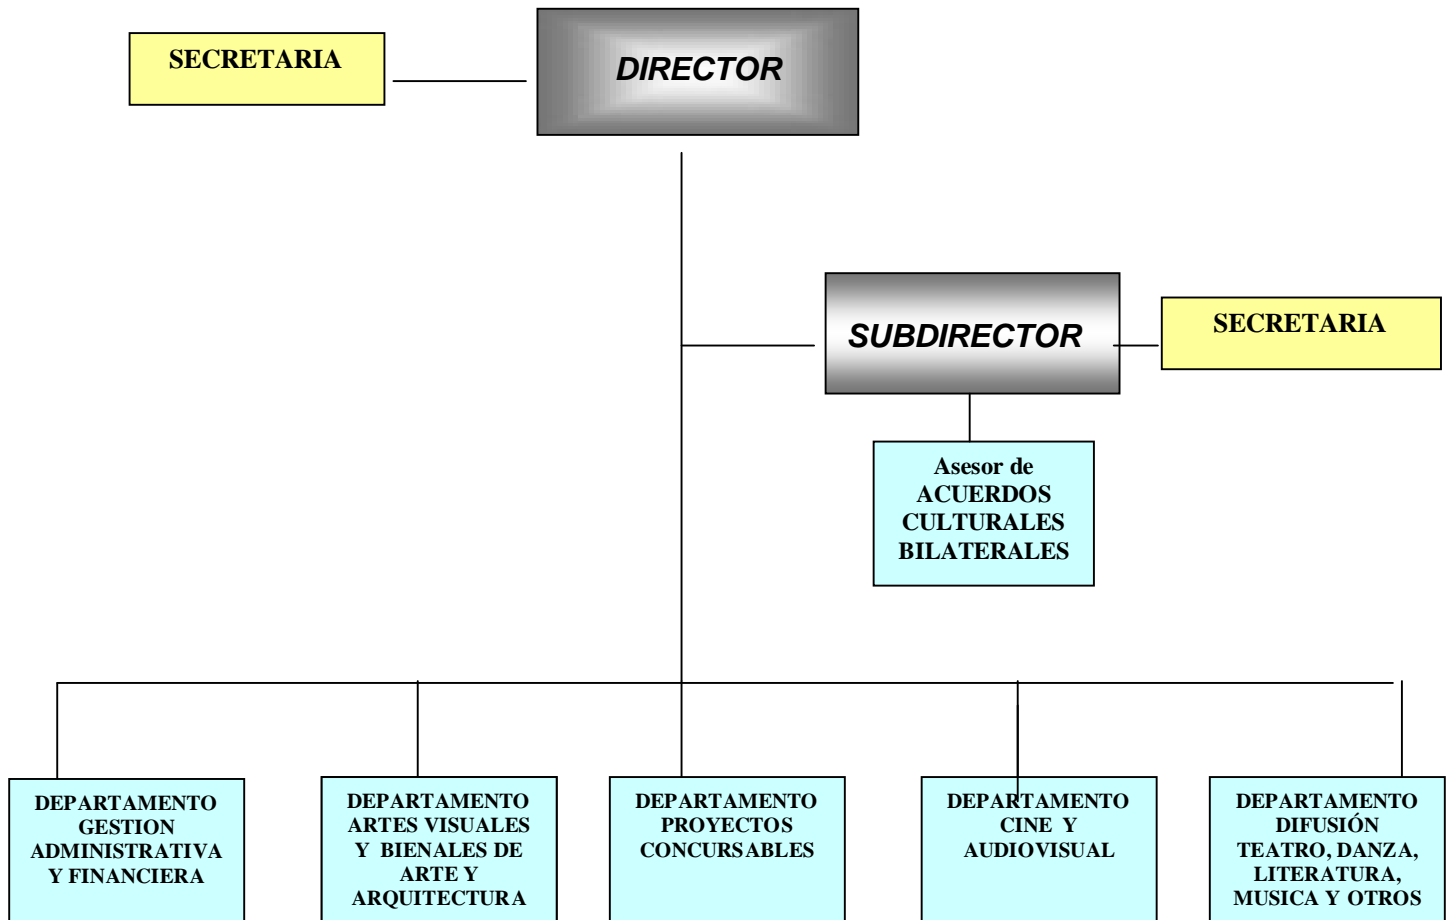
SECRETARIA

DIRECTOR

SUBDIRECTOR

SECRETARIA

Asesor de ACUERDOS CULTURALES BILATERALES

DEPARTAMENTO GESTION ADMINISTRATIVA Y FINANCIERA

DEPARTAMENTO ARTES VISUALES Y BIENALES DE ARTE Y ARQUITECTURA

DEPARTAMENTO PROYECTOS CONCURSABLES

DEPARTAMENTO CINE Y AUDIOVISUAL

DEPARTAMENTO DIFUSIÓN TEATRO, DANZA, LITERATURA, MUSICA Y OTROS